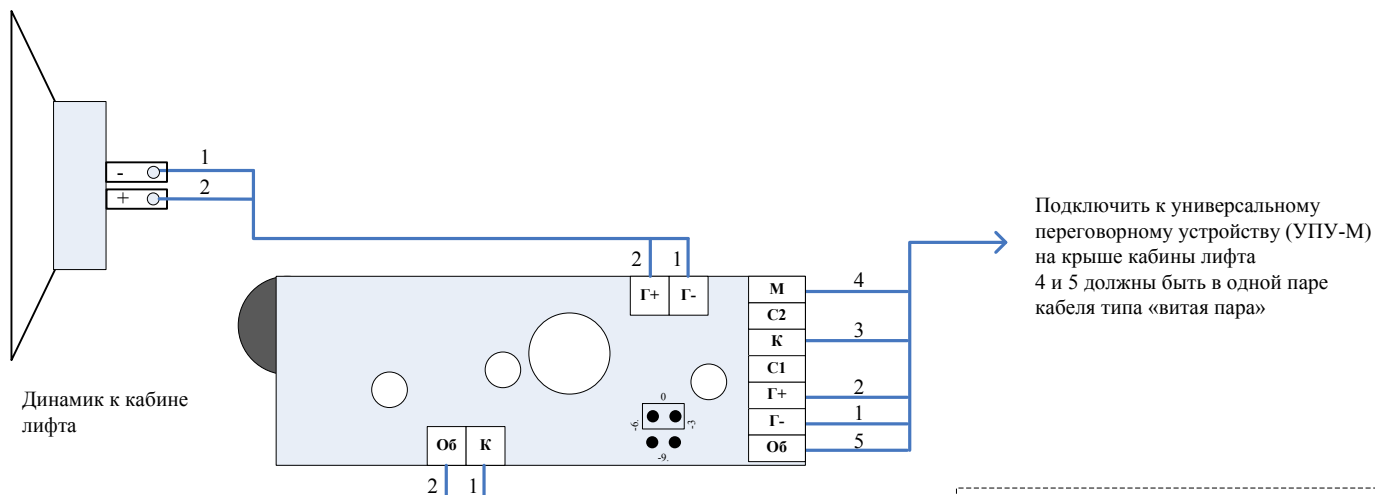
-
+
1
2
2
1
Г+
Г-
М
С2
К
С1
Г+
Г-
Об
4
3
2
1
5
0
-6
-3
-9
Об
К
2
1

Подключить к универсальному переговорному устройству (УПУ-М) на крыше кабины лифта
4 и 5 должны быть в одной паре кабеля типа «витая пара»

Динамик к кабине лифта